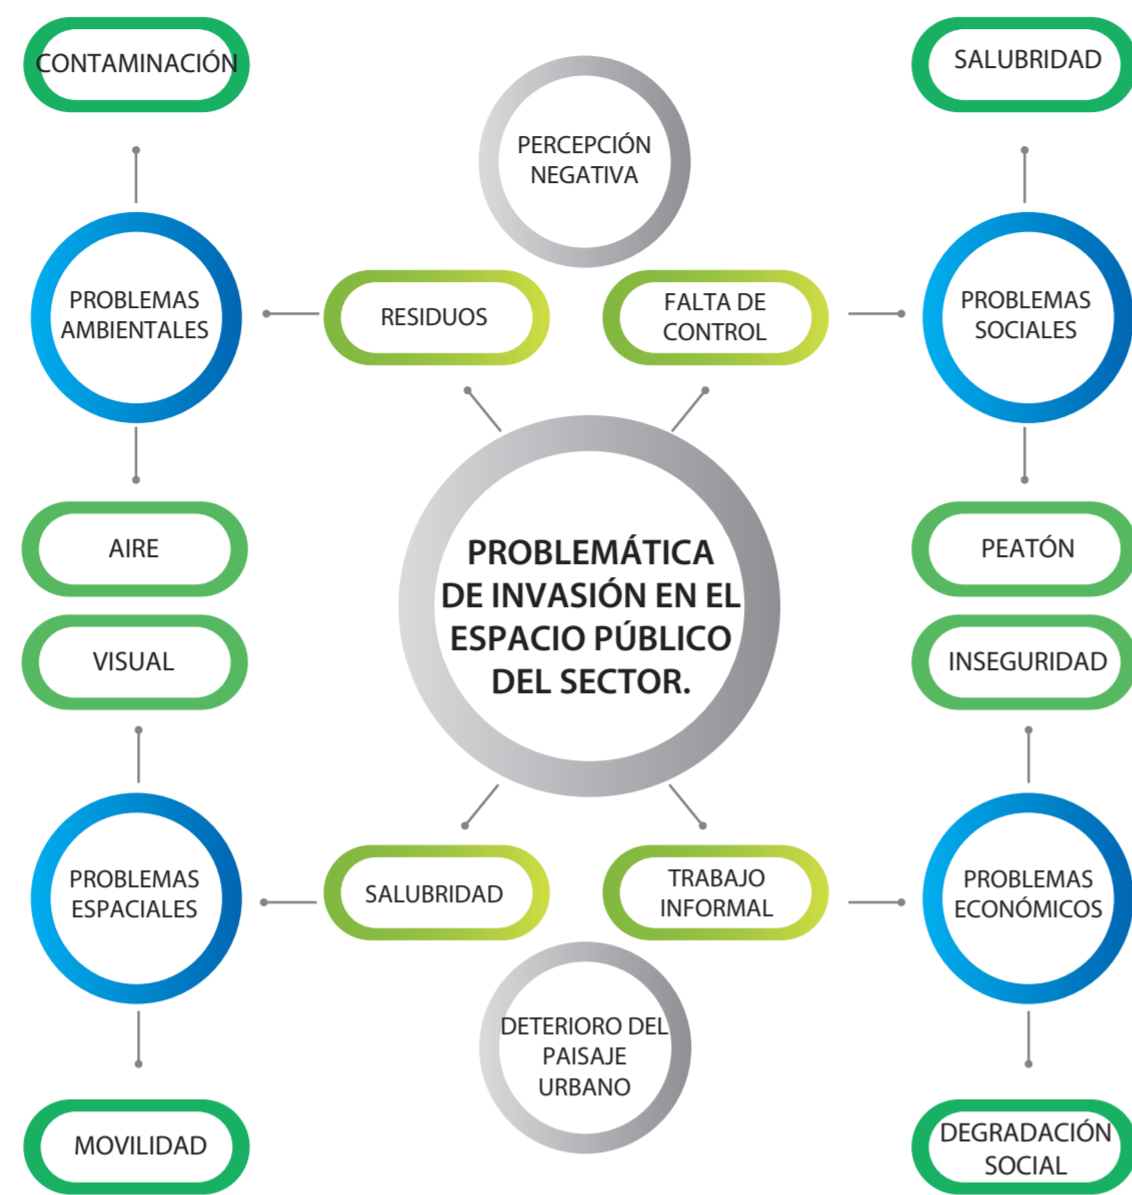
CONTAMINACIÓN

PERCEPCIÓN NEGATIVA

SALUBRIDAD

PROBLEMAS AMBIENTALES

RESIDUOS

FALTA DE CONTROL

PROBLEMAS SOCIALES

AIRE

PROBLEMÁTICA DE INVASIÓN EN EL ESPACIO PÚBLICO DEL SECTOR.

PEATÓN

VISUAL

INSEGURIDAD

PROBLEMAS ESPACIALES

SALUBRIDAD

TRABAJO INFORMAL

PROBLEMAS ECONÓMICOS

DETERIORO DEL PAISAJE URBANO

MOVILIDAD

DEGRADACIÓN SOCIAL